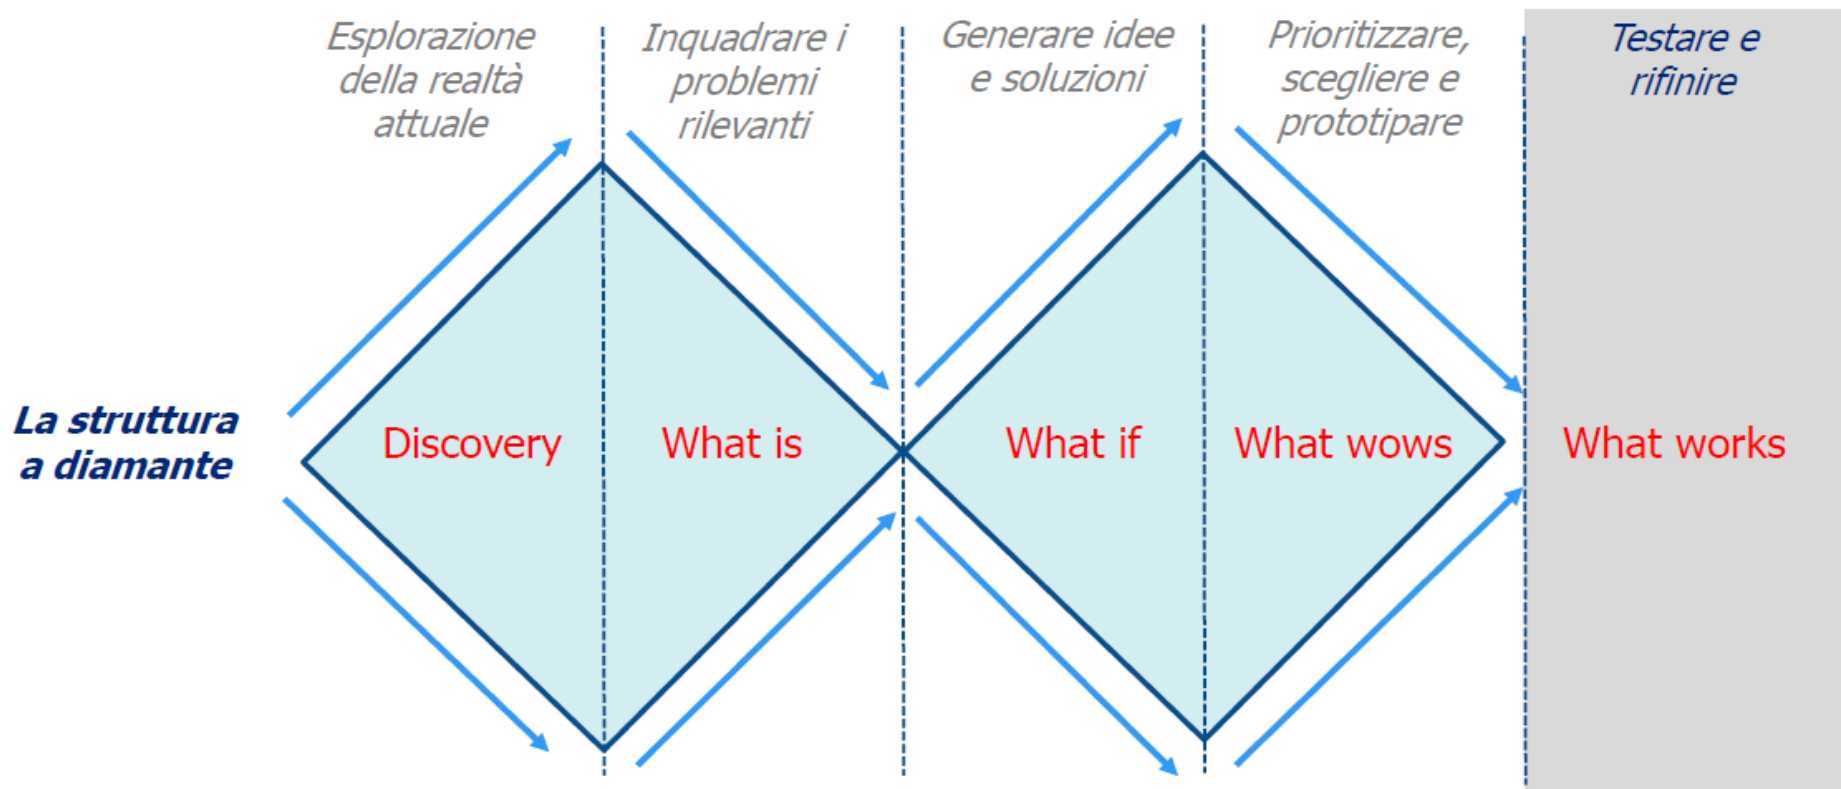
Esplorazione della realtà attuale

Inquadrare i problemi rilevanti

Generare idee e soluzioni

Prioritizzare, scegliere e prototipare

Testare e rifinire

La struttura a diamante

Discovery

What is

What if

What wows

What works